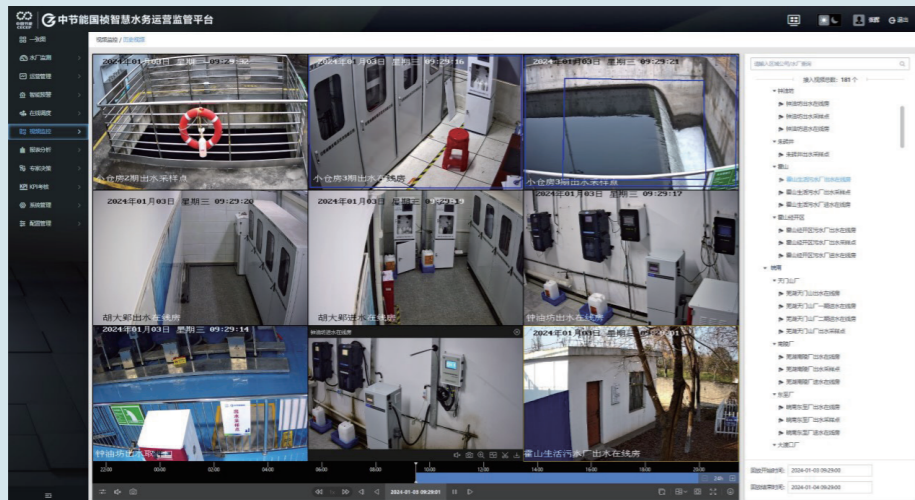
中节能国祯智慧水务运营监管平台

一张图
水厂监测
运营管理
智能预警
在线调度
视频监控
数据分析
专家决策
KPI考核
系统管理
配置管理

视频监控 / 历史视频

2024年01月03日 星期三 09:29:32
小仓房2期出水采样点

2024年01月03日 星期三 09:29:16
小仓房3期出水在线房

2024年01月03日 星期三 09:29:24
小仓房3期出水采样点

2024年01月03日 星期三 09:29:20
胡大郢出水在线房

2024年01月03日 星期三 09:29:19
胡大郢出水在线房

2024年01月03日 星期三 09:29:17
钟油坊出水在线房

2024年01月03日 星期三 09:29:14
钟油坊出水采样点

2024年01月03日 星期三
霍山生活污水厂出水在线房

接入视频总数：181 个

霍山
芜湖

2024-01-03 09:29:01

24h

回放开始时间： 2024-01-03 09:29:00
回放结束时间： 2024-01-04 09:29:00